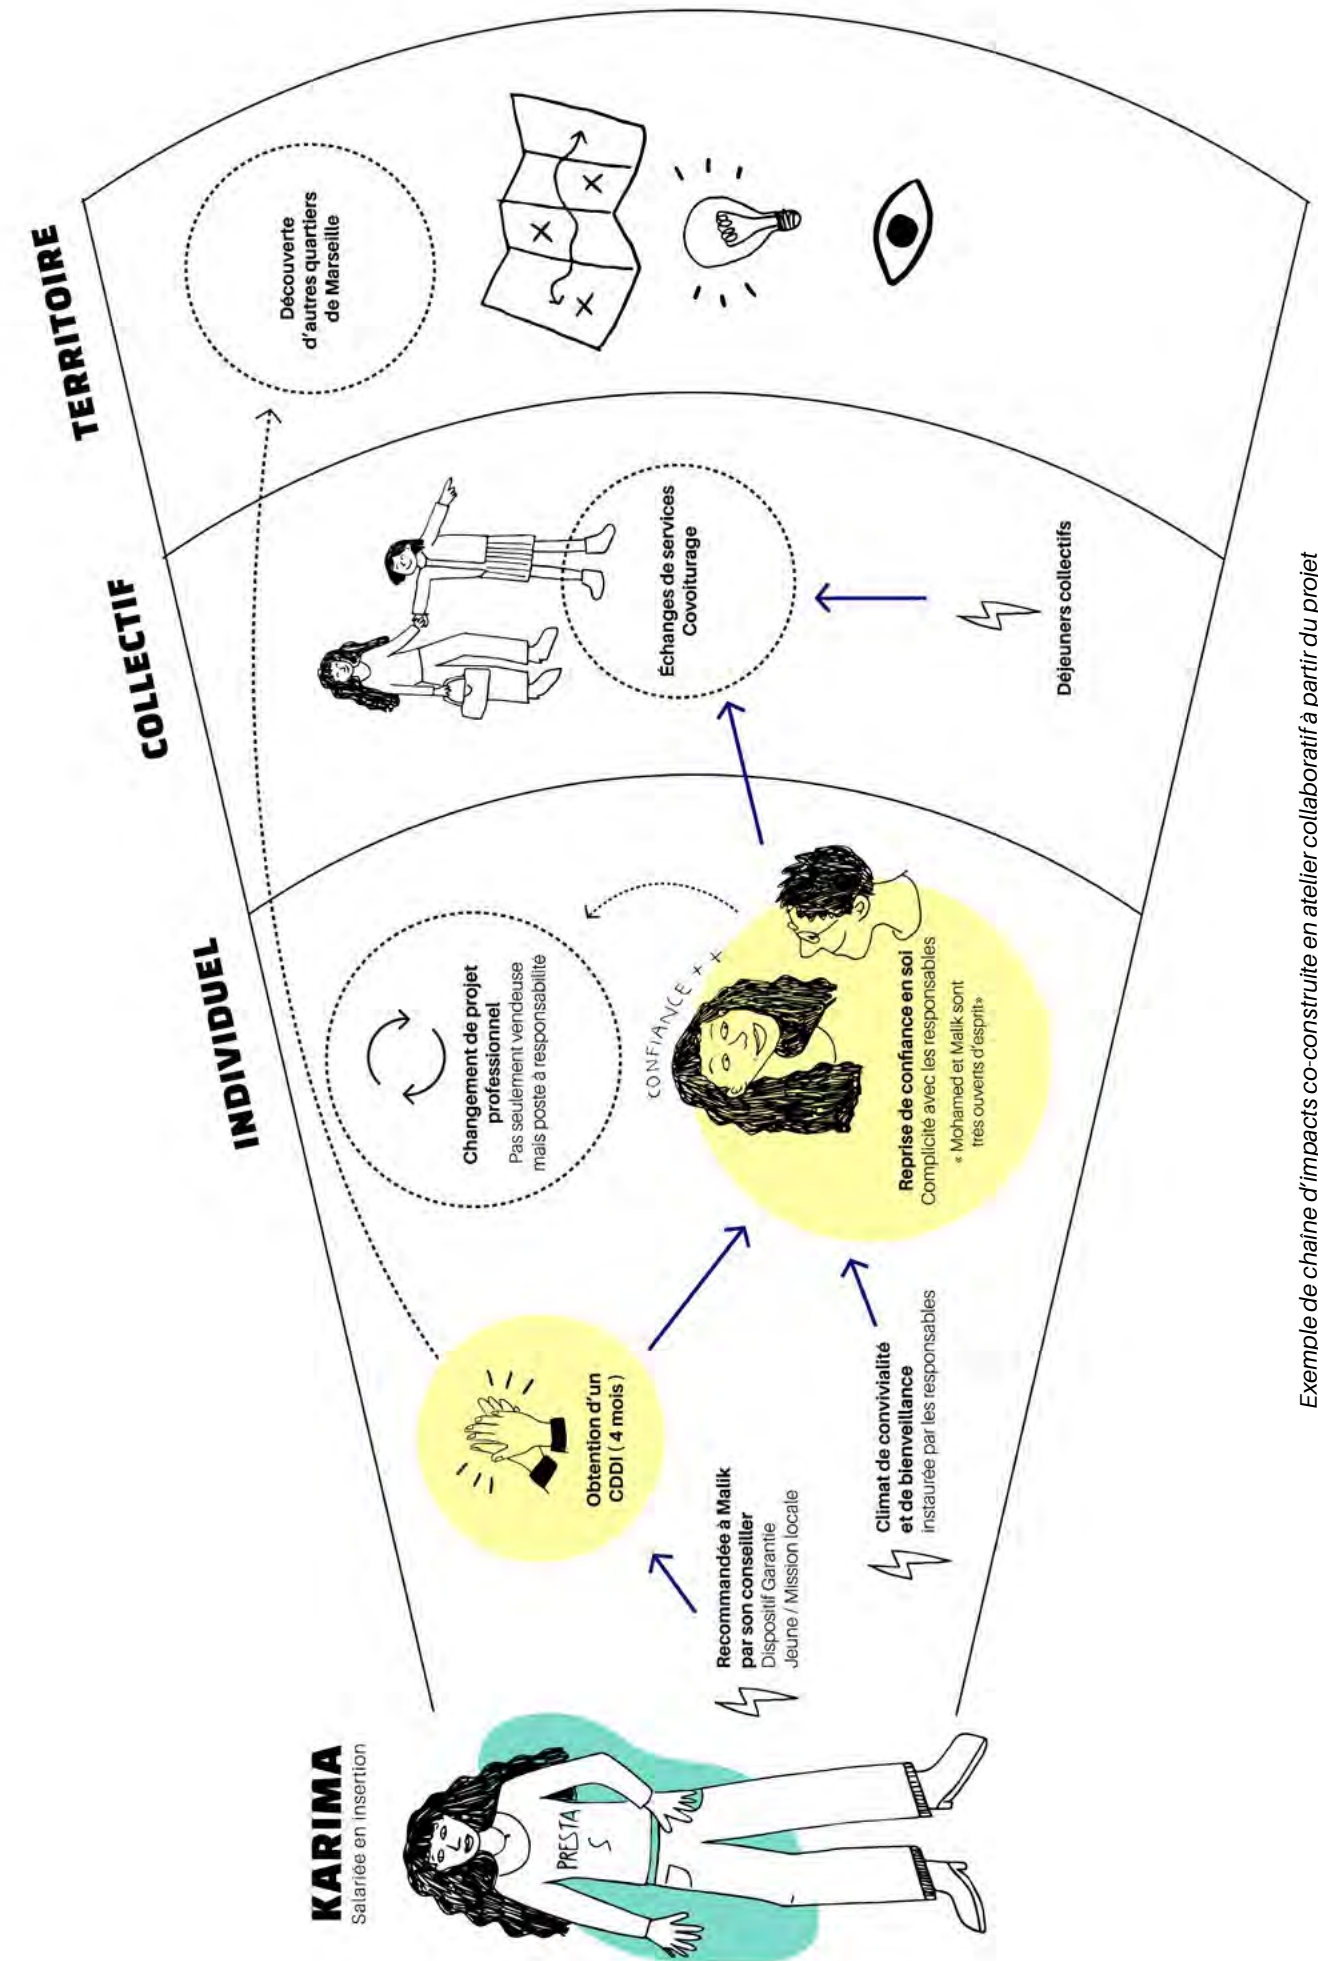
KARIMA
Salariée en insertion

PRESTA
S

Recommandée à Malik par son conseiller
Dispositif Garantie Jeune / Mission locale

Obtention d'un CDDI ( 4 mois )

Climat de convivialité et de bienveillance
instaurée par les responsables

INDIVIDUEL

Changement de projet professionnel
Pas seulement vendeuse mais poste à responsabilité

CONFIANCE ++

Reprise de confiance en soi
Complicité avec les responsables
« Mohamed et Malik sont très ouverts d'esprit »

COLLECTIF

Échanges de services
Covoiturage

Déjeuners collectifs

TERRITOIRE

Découverte d'autres quartiers de Marseille

Exemple de chaine d'impacts co-construite en atelier collaboratif à partir du projet